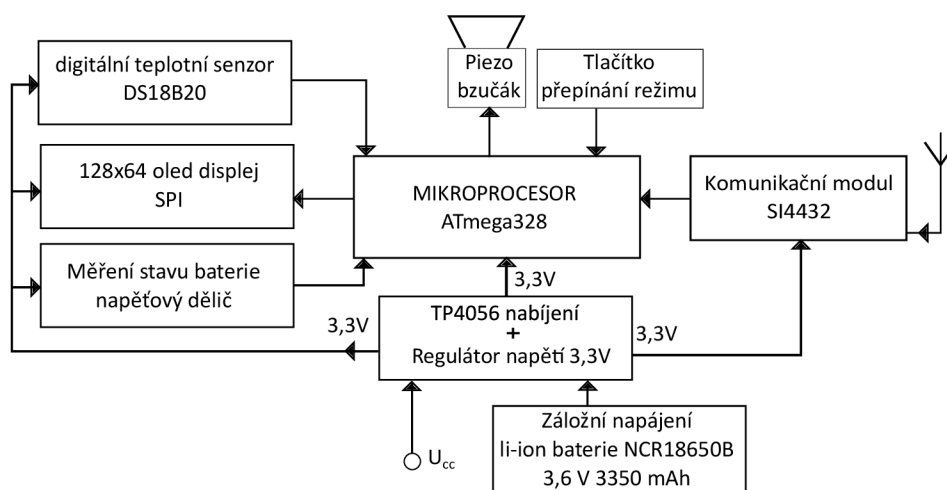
digitální teplotní senzor
DS18B20

Piezo
bzučák

Tlačítko
přepínání režimu

128x64 oled displej
SPI

MIKROPROCESOR
ATmega328

Komunikační modul
SI4432

Měření stavu baterie
napěťový dělič

3,3V

TP4056 nabíjení
+
Regulátor napětí 3,3V

3,3V

3,3V

Záložní napájení
li-ion baterie NCR18650B
3,6 V 3350 mAh

$U_{cc}$